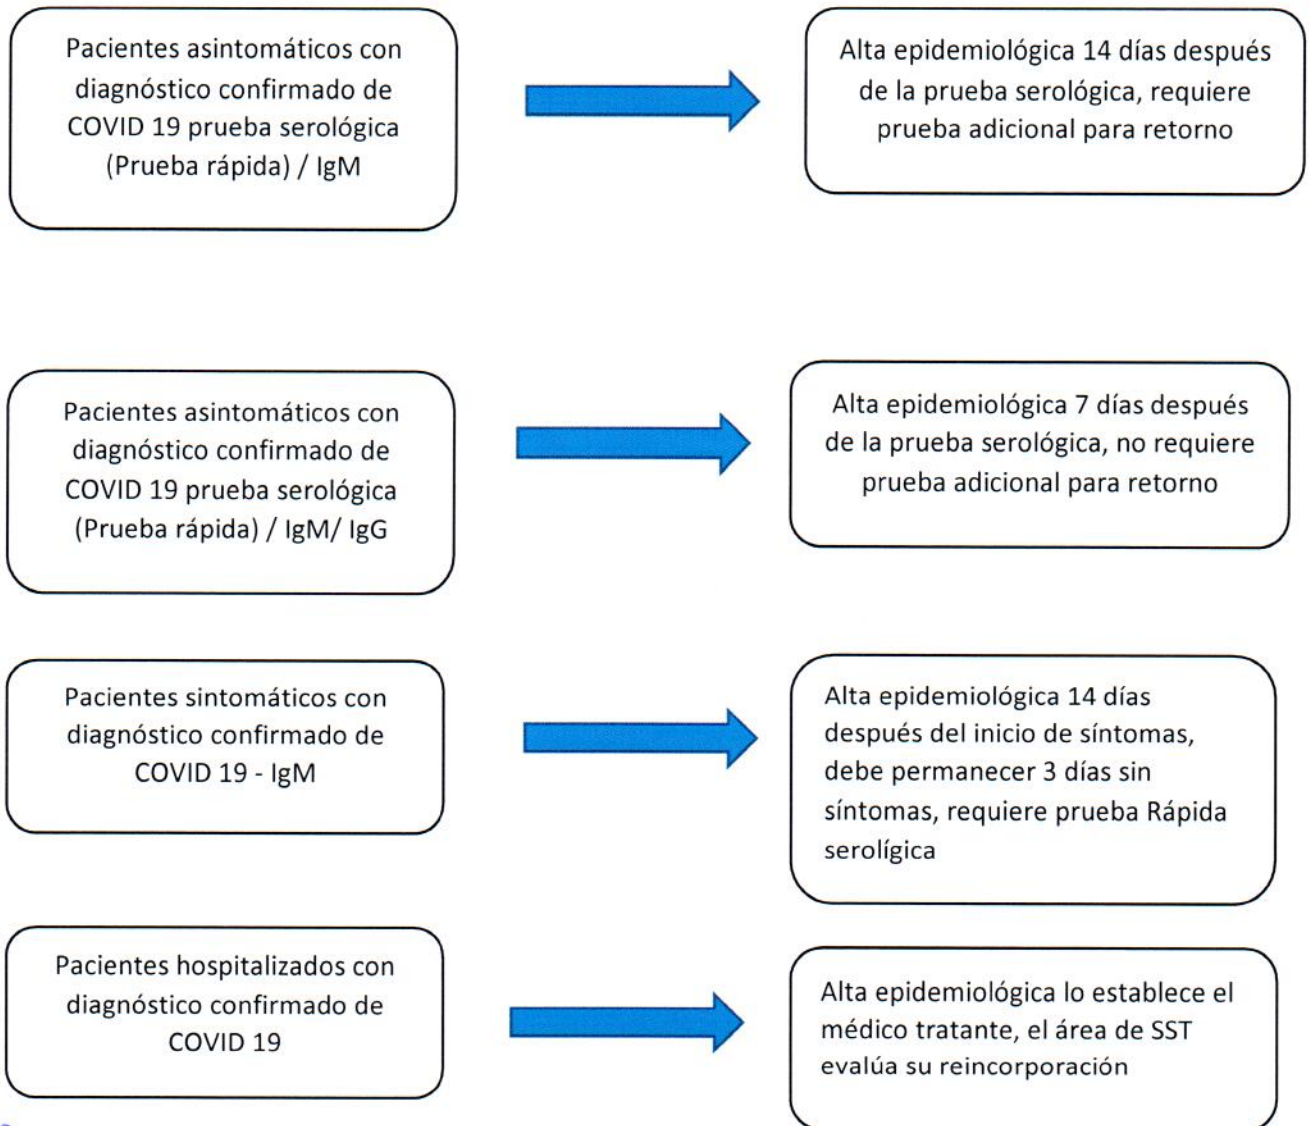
Pacientes asintomáticos con diagnóstico confirmado de COVID 19 prueba serológica (Prueba rápida) / IgM

Alta epidemiológica 14 días después de la prueba serológica, requiere prueba adicional para retorno

Pacientes asintomáticos con diagnóstico confirmado de COVID 19 prueba serológica (Prueba rápida) / IgM/ IgG

Alta epidemiológica 7 días después de la prueba serológica, no requiere prueba adicional para retorno

Pacientes sintomáticos con diagnóstico confirmado de COVID 19 - IgM

Alta epidemiológica 14 días después del inicio de síntomas, debe permanecer 3 días sin síntomas, requiere prueba Rápida serolígica

Pacientes hospitalizados con diagnóstico confirmado de COVID 19

Alta epidemiológica lo establece el médico tratante, el área de SST evalúa su reincorporación